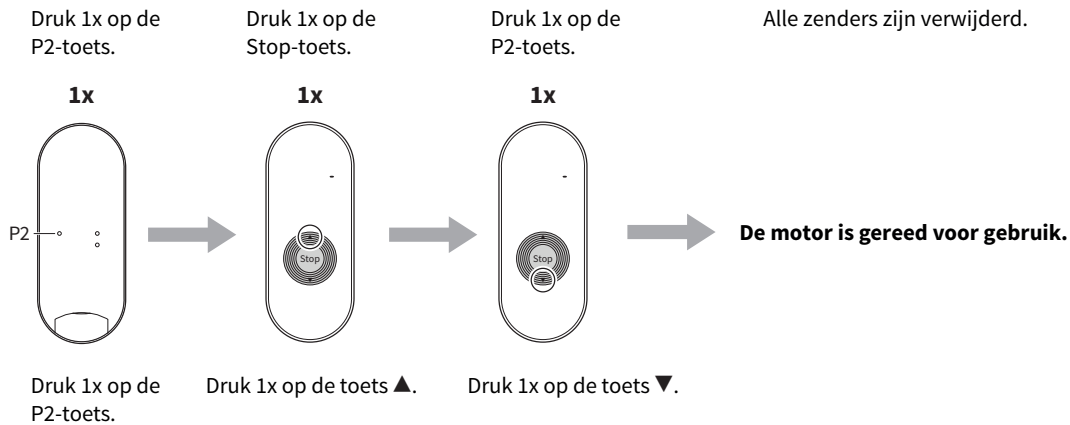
Druk 1x op de P2-toets.

Druk 1x op de Stop-toets.

Druk 1x op de P2-toets.

Alle zenders zijn verwijderd.

**1x**

**1x**

**1x**

P2

Stop

Stop

**De motor is gereed voor gebruik.**

Druk 1x op de P2-toets.

Druk 1x op de toets ▲.

Druk 1x op de toets ▼.